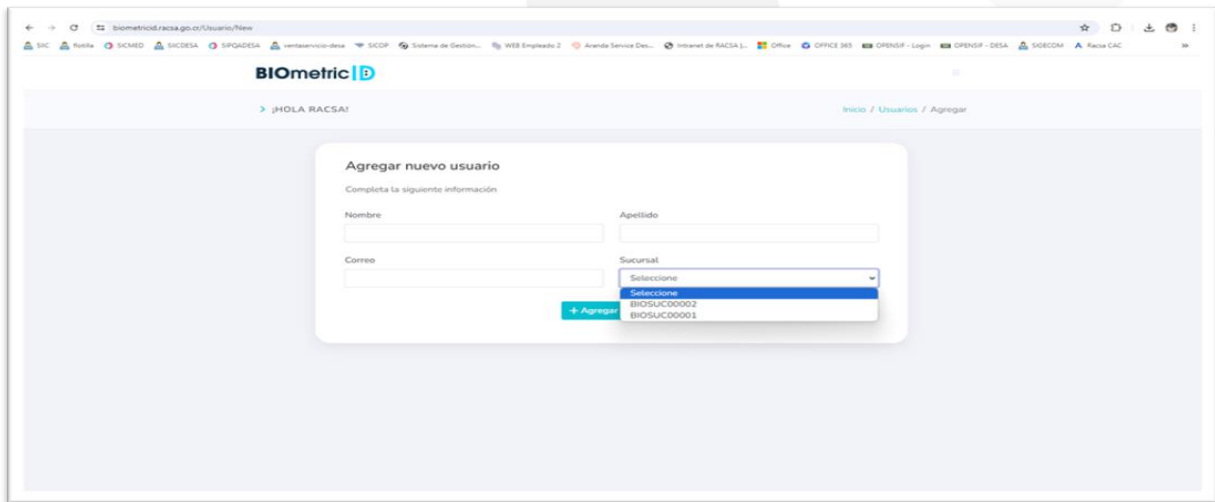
biometricid.racsa.go.cr/Usuario/New

SIC flotilla SICMED SICDESA SIPQADESA ventaservicio-desa SICOP Sistema de Gestión... WEB Empleado 2 Aranda Service Des... Intranet de RACSA |... Office OFFICE 365 OPENSIF - Login OPENSIF - DESA SIGECOM Racsa CAC

BIOmetric ID

> ¡HOLA RACSA!

Inicio / Usuarios / Agregar

Agregar nuevo usuario

Completa la siguiente información

Nombre

Apellido

Correo

Sucursal

Seleccione

Seleccione
BIOSUC00002
BIOSUC00001

+ Agregar